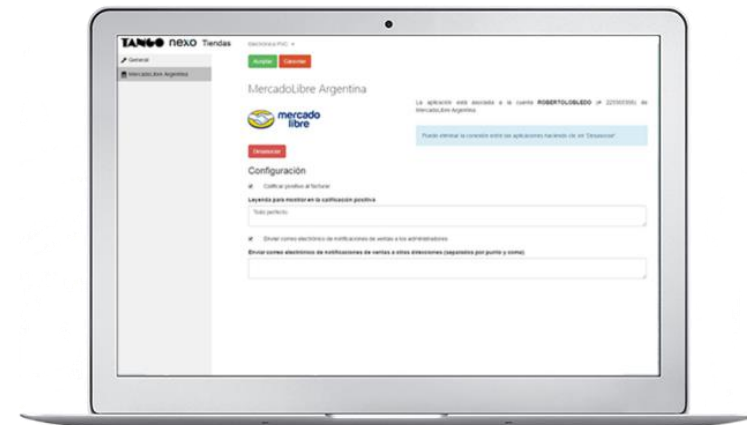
TANGO nexo Tiendas

Electrónica PVC

General

MercadoLibre Argentina

Aceptar Cancelar

MercadoLibre Argentina

mercado libre

La aplicación está asociada a la cuenta ROBERTOLOBLEDO (# 225593105) de MercadoLibre Argentina.

Puede eliminar la conexión entre las aplicaciones haciendo clic en "Desasociar".

Desasociar

Configuración

Calificar positivo al facturar

Leyenda para mostrar en la calificación positiva

Todo perfecto

Enviar correo electrónico de notificaciones de ventas a los administradores

Enviar correos electrónicos de notificaciones de ventas a otras direcciones (separados por punto y coma)